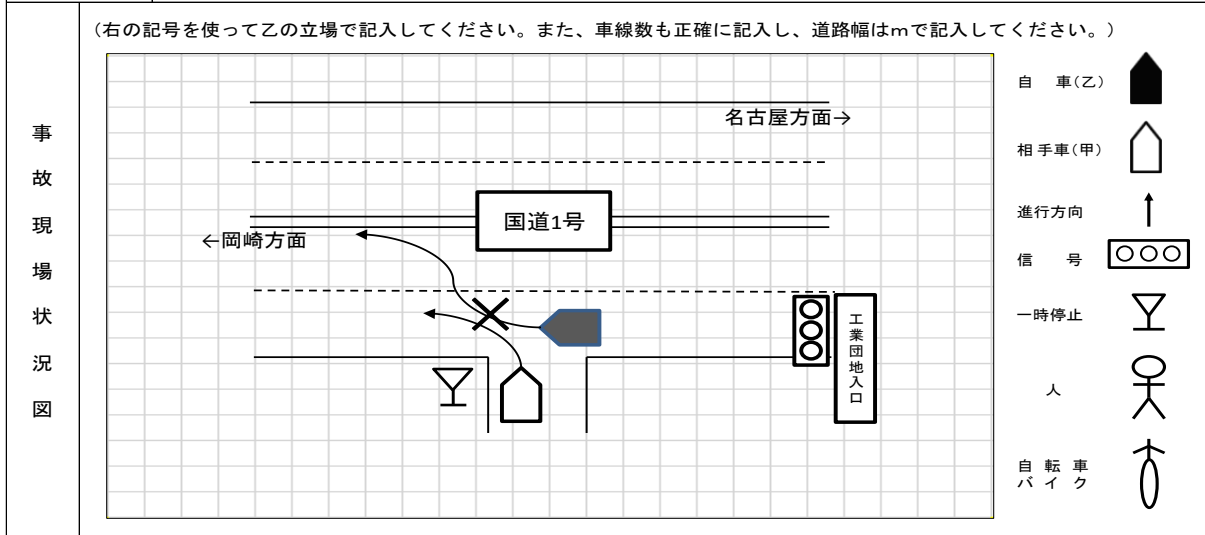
事故現場状況図

（右の記号を使って乙の立場で記入してください。また、車線数も正確に記入し、道路幅はmで記入してください。）

名古屋方面→

国道1号

←岡崎方面

工業団地入口

自　車(乙)

相手車(甲)

進行方向

信　号

一時停止

人

自転車
バイク